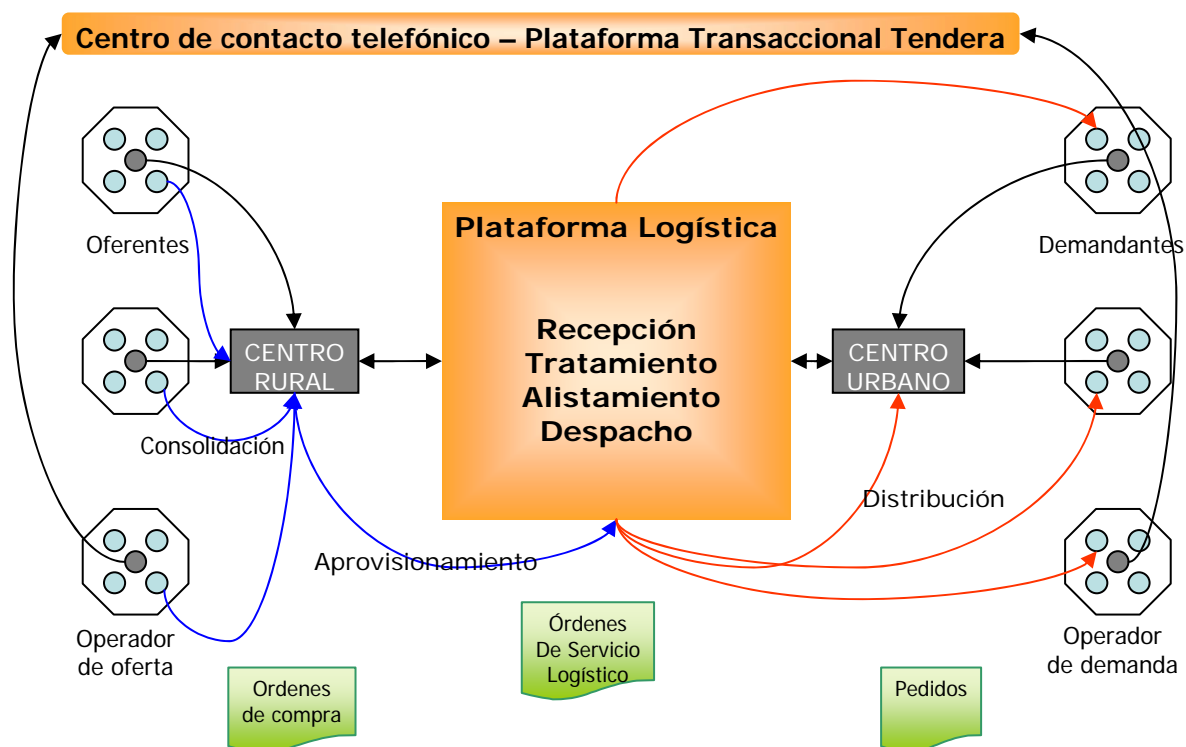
Centro de contacto telefónico – Plataforma Transaccional Tendera

Oferentes

CENTRO RURAL

Consolidación

Operador de oferta

Plataforma Logística

Recepción
Tratamiento
Alistamiento
Despacho

Aprovisionamiento

Demandantes

CENTRO URBANO

Distribución

Operador de demanda

Ordenes de compra

Órdenes De Servicio Logístico

Pedidos